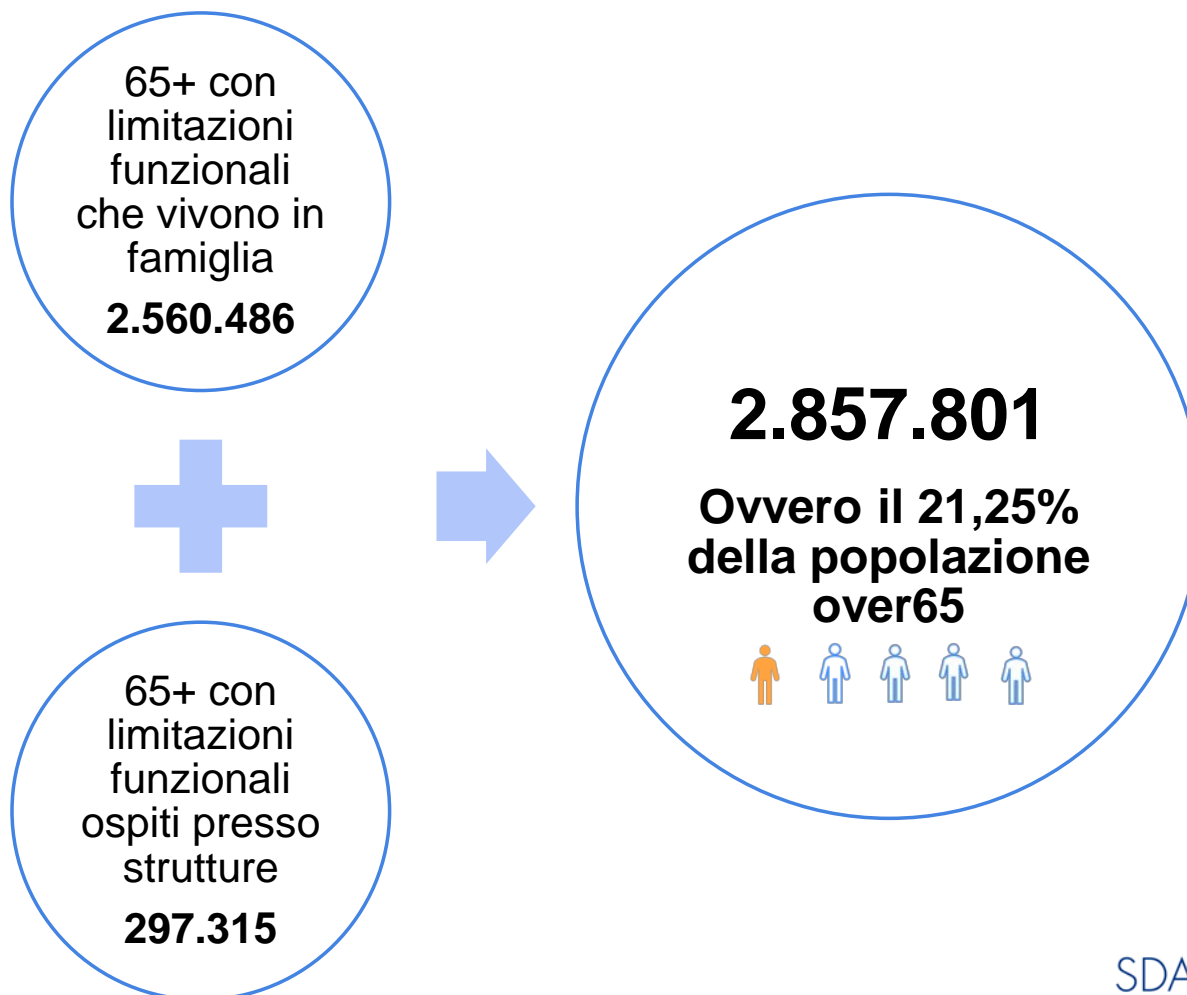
65+ con limitazioni funzionali che vivono in famiglia

**2.560.486**

65+ con limitazioni funzionali ospiti presso strutture

**297.315**

**2.857.801**

**Ovvero il 21,25% della popolazione over65**

SDA